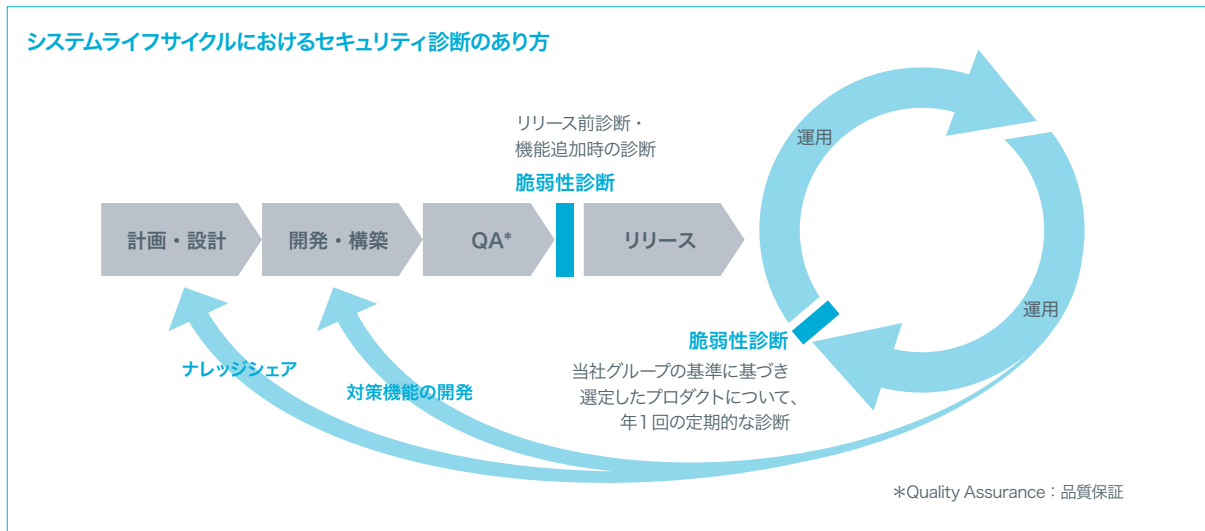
システムライフサイクルにおけるセキュリティ診断のあり方

リリース前診断・
機能追加時の診断

脆弱性診断

計画・設計

開発・構築

QA*

リリース

運用

運用

脆弱性診断

当社グループの基準に基づき
選定したプロダクトについて、
年1回の定期的な診断

ナレッジシェア

対策機能の開発

*Quality Assurance：品質保証